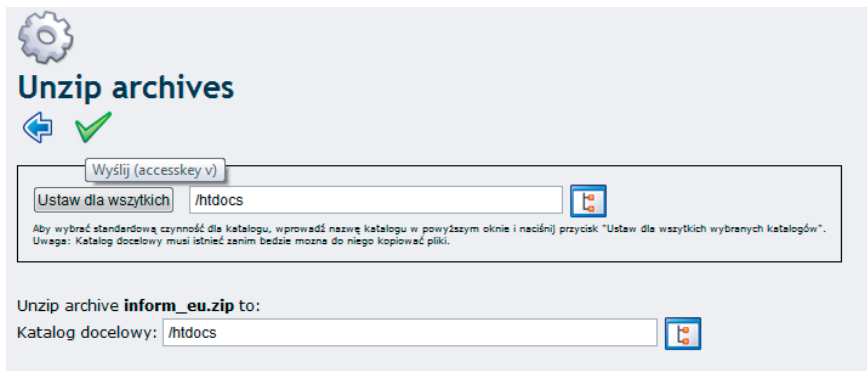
Unzip archives

Wyślij (accesskey v)

Ustaw dla wszytkich /htdocs

Aby wybrać standardową czynność dla katalogu, wprowadź nazwę katalogu w powyższym oknie i naciśnij przycisk "Ustaw dla wszytkich wybranych katalogów". Uwaga: Katalog docelowy musi istnieć zanim bedzie mozna do niego kopiować pliki.

Unzip archive **inform_eu.zip** to:
Katalog docelowy: /htdocs